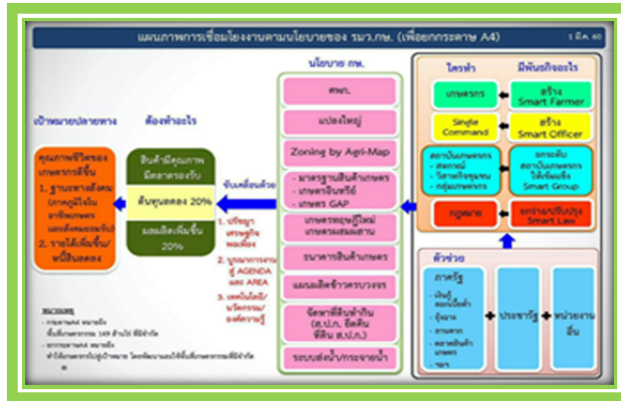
แผนภาพการเชื่อมโยงงานตามนโยบายของ รมว.กษ. (เพื่อยกกระดาษ A4)

1 มี.ค. 60

นโยบาย กษ.

ใครทำ

มีพันธกิจอะไร

เป้าหมายปลายทาง

ต้องทำอะไร

ศพก.

แปลงใหญ่

Zoning by Agri-Map

- มาตรฐานสินค้าเกษตร
- เกษตรอินทรีย์
- เกษตร GAP

เกษตรทฤษฎีใหม่ เกษตรผสมผสาน

ธนาคารสินค้าเกษตร

แผนผลิตข้าวครบวงจร

จัดหาที่ดินทำกิน (ส.ป.ก. ยึดคืนที่ดิน ส.ป.ก.)

ระบบส่งน้ำ/กระจายน้ำ

เกษตรกร

สร้าง Smart Farmer

Single Command

สร้าง Smart Officer

สถาบันเกษตรกร
- สหกรณ์
- วิสาหกิจชุมชน
- กลุ่มเกษตรกร

ยกระดับสถาบันเกษตรกรให้เข้มแข็ง Smart Group

กฎหมาย

ยกร่าง/ปรับปรุง Smart Law

คุณภาพชีวิตของเกษตรกรดีขึ้น
1. ฐานะทางสังคม (ภาคภูมิใจในอาชีพเกษตร และสังคมยอมรับ)
2. รายได้เพิ่มขึ้น/หนี้สินลดลง

สินค้ามีคุณภาพ มีตลาดรองรับ

ต้นทุนลดลง 20%

ผลผลิตเพิ่มขึ้น 20%

ขับเคลื่อนด้วย

1. ปรัชญาเศรษฐกิจพอเพียง
2. บูรณาการงานผ่าน AGENDA และ AREA
3. เทคโนโลยี/นวัตกรรม/องค์ความรู้

ตัวช่วย

ภาครัฐ
- บริษัทประชารัฐ
- ธุรกิจ
- ตลาด
- สถาบันการเงิน
- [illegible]

ประชารัฐ

หน่วยงานอื่น

หมายเหตุ
- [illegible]
- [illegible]
- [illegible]